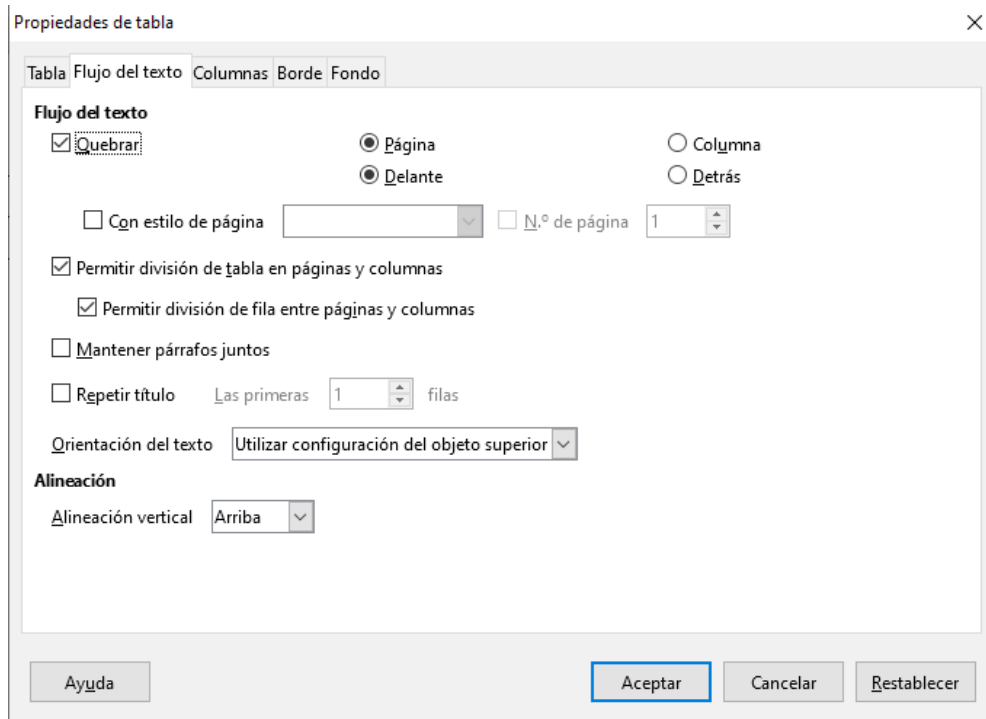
Propiedades de tabla

×

Tabla Flujo del texto Columnas Borde Fondo

Flujo del texto

Quebrar

Página

Columna

Delante

Detrás

Con estilo de página

N.º de página 1

Permitir división de tabla en páginas y columnas

Permitir división de fila entre páginas y columnas

Mantener párrafos juntos

Repetir título Las primeras 1 filas

Orientación del texto Utilizar configuración del objeto superior

Alineación

Alineación vertical Arriba

Ayuda

Aceptar Cancelar Restablecer